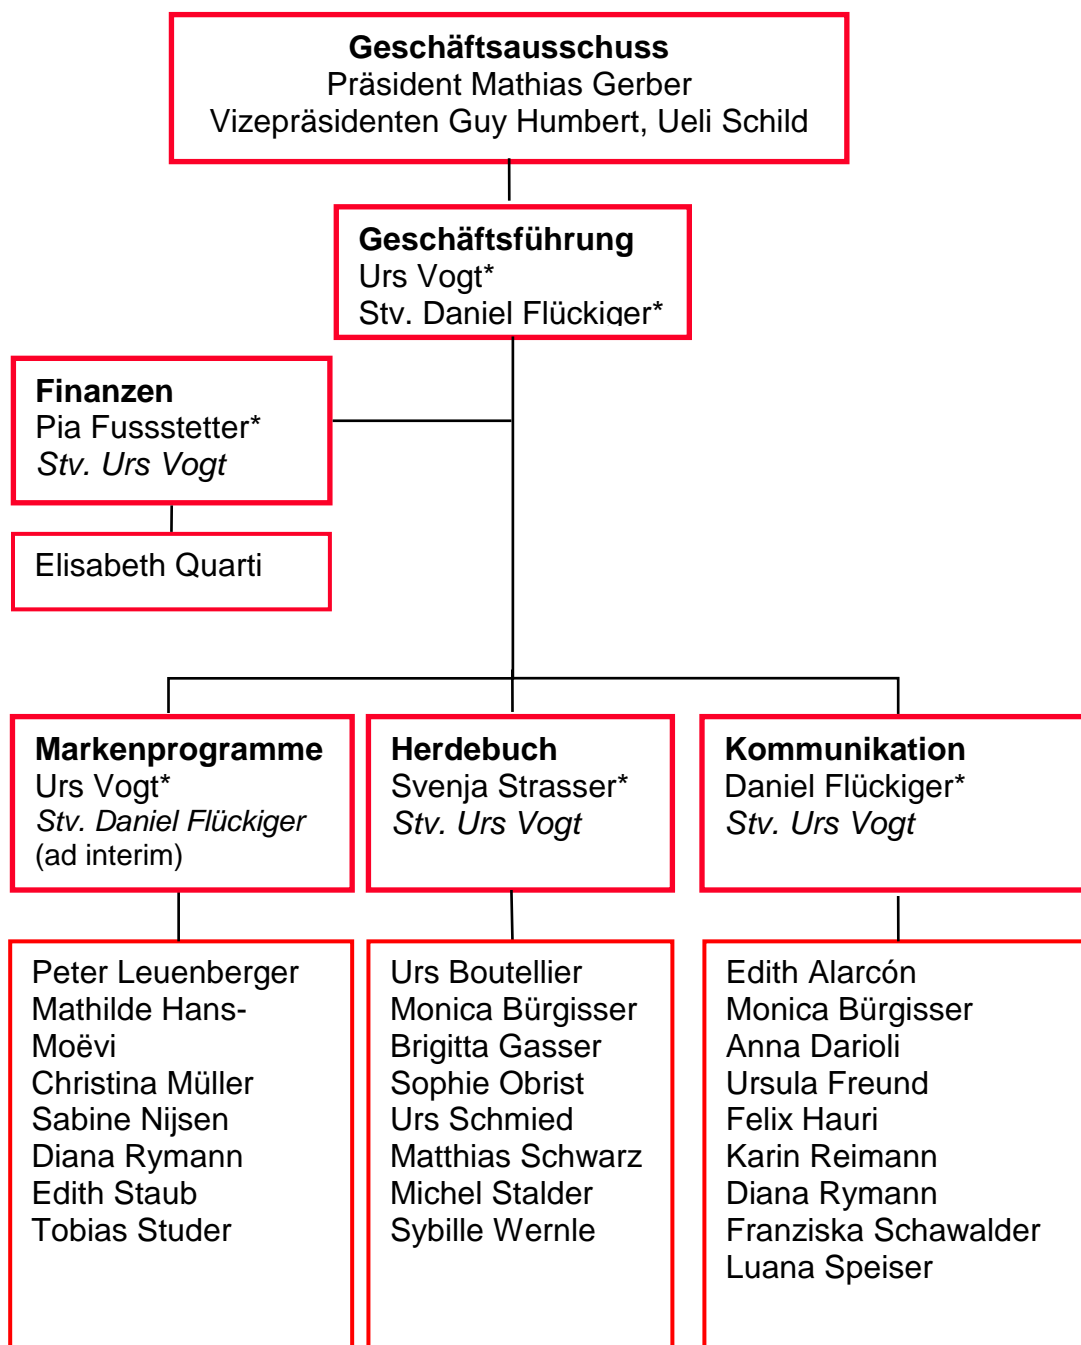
**Geschäftsausschuss**
Präsident Mathias Gerber
Vizepräsidenten Guy Humbert, Ueli Schild

**Geschäftsführung**
Urs Vogt*
Stv. Daniel Flückiger*

**Finanzen**
Pia Fussstetter*
*Stv. Urs Vogt*

Elisabeth Quarti

**Markenprogramme**
Urs Vogt*
*Stv. Daniel Flückiger*
(ad interim)

Peter Leuenberger
Mathilde Hans-Moëvi
Christina Müller
Sabine Nijsen
Diana Rymann
Edith Staub
Tobias Studer

**Herdebuch**
Svenja Strasser*
*Stv. Urs Vogt*

Urs Boutellier
Monica Bürgisser
Brigitta Gasser
Sophie Obrist
Urs Schmied
Matthias Schwarz
Michel Stalder
Sybille Wernle

**Kommunikation**
Daniel Flückiger*
*Stv. Urs Vogt*

Edith Alarcón
Monica Bürgisser
Anna Darioli
Ursula Freund
Felix Hauri
Karin Reimann
Diana Rymann
Franziska Schawalder
Luana Speiser